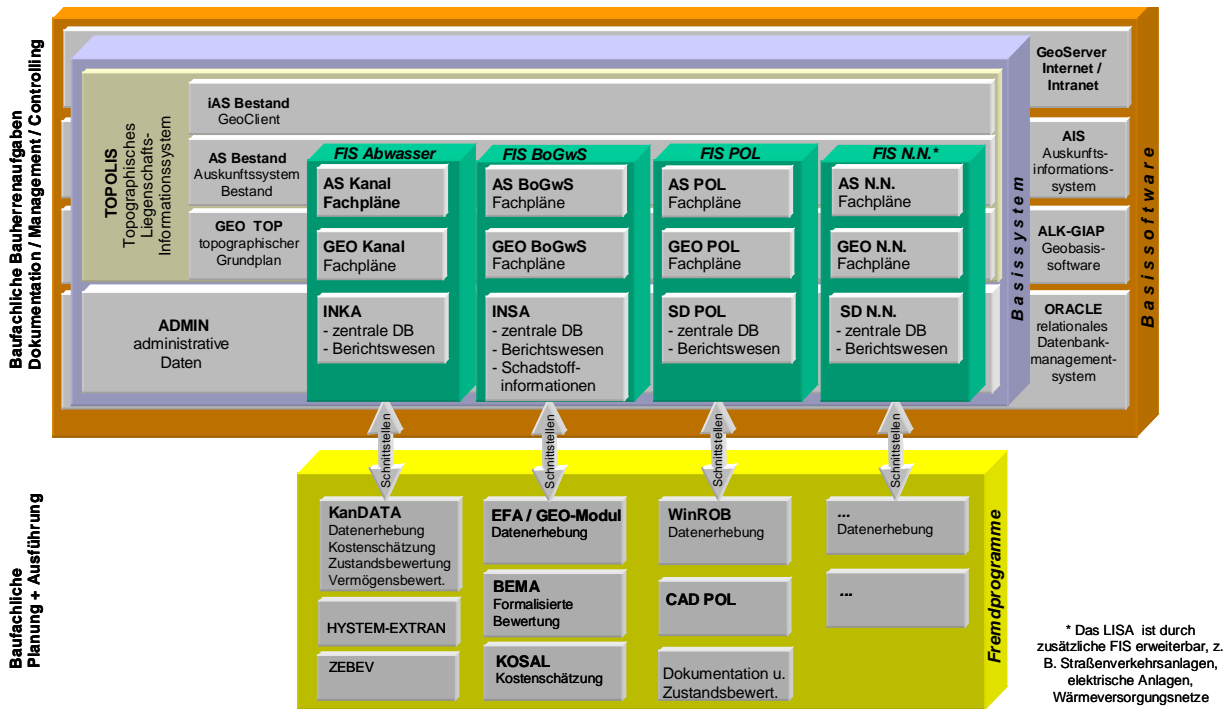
Baufachliche Bauherrenaufgaben
Dokumentation / Management / Controlling

iAS Bestand
GeoClient

TOPOLIS
Topographisches Liegenschafts-Informationssystem

AS Bestand
Auskunftssystem Bestand

GEO TOP
topographischer Grundplan

ADMIN
administrative Daten

FIS Abwasser

AS Kanal
Fachpläne

GEO Kanal
Fachpläne

INKA
- zentrale DB
- Berichtswesen

FIS BoGwS

AS BoGwS
Fachpläne

GEO BoGwS
Fachpläne

INSA
- zentrale DB
- Berichtswesen
- Schadstoffinformationen

FIS POL

AS POL
Fachpläne

GEO POL
Fachpläne

SD POL
- zentrale DB
- Berichtswesen

FIS N.N.*

AS N.N.
Fachpläne

GEO N.N.
Fachpläne

SD N.N.
- zentrale DB
- Berichtswesen

Basissystem

GeoServer
Internet / Intranet

AIS
Auskunfts-informations-system

ALK-GIAP
Geobasis-software

ORACLE
relationales Datenbank-management-system

Basissoftware

Schnittstellen
Schnittstellen
Schnittstellen
Schnittstellen

Baufachliche
Planung + Ausführung

KanDATA
Datenerhebung
Kostenschätzung
Zustandsbewertung
Vermögensbewert.

HYSTEM-EXTRAN

ZEBEV

EFA / GEO-Modul
Datenerhebung

BEMA
Formalisierte Bewertung

KOSAL
Kostenschätzung

WinROB
Datenerhebung

CAD POL

Dokumentation u.
Zustandsbewert.

...
Datenerhebung

...

Fremdprogramme

* Das LISA ist durch zusätzliche FIS erweiterbar, z. B. Straßenverkehrsanlagen, elektrische Anlagen, Wärmeversorgungsnetze